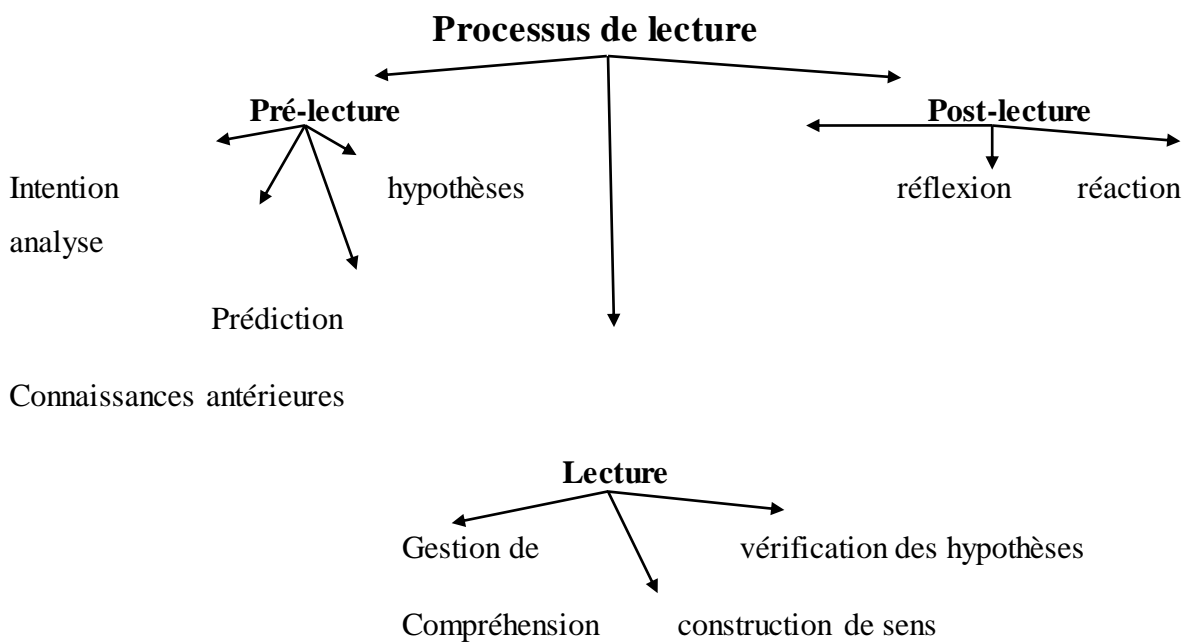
**Processus de lecture**

**Pré-lecture**

**Post-lecture**

Intention hypothèses

réflexion réaction

analyse

Prédiction

Connaissances antérieures

**Lecture**

Gestion de vérification des hypothèses

Compréhension construction de sens